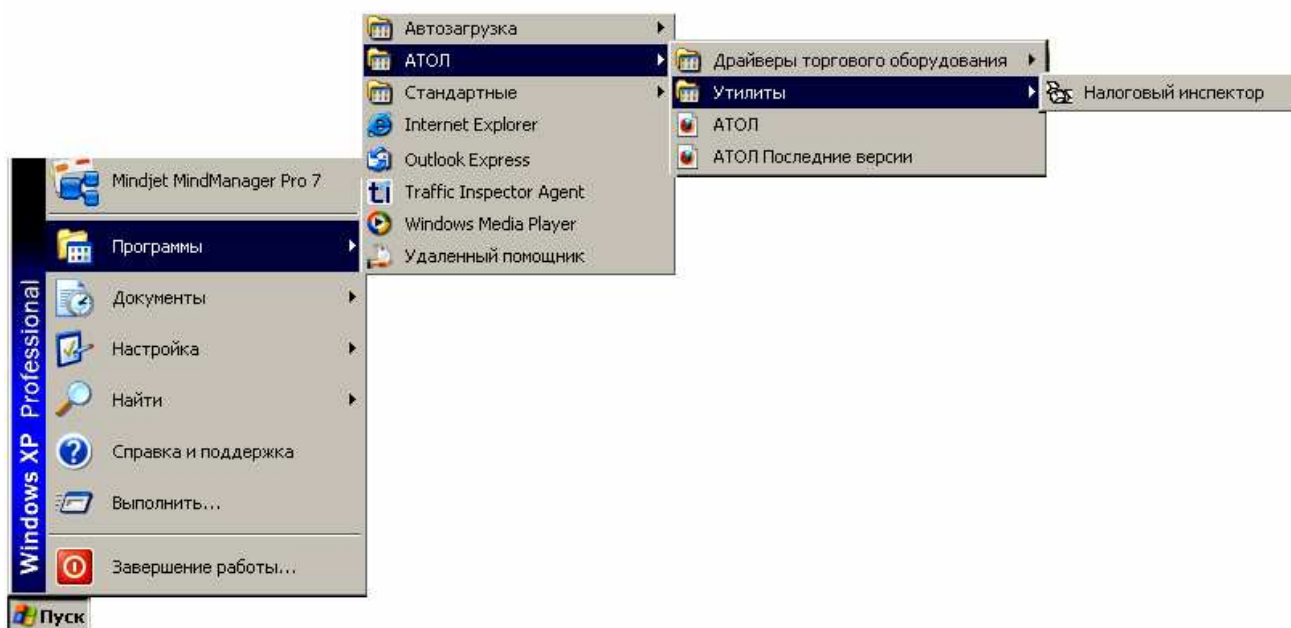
Windows XP Professional

Mindjet MindManager Pro 7
Программы
Документы
Настройка
Найти
Справка и поддержка
Выполнить...
Завершение работы...

Пуск

Автозагрузка
АТОЛ
Стандартные
Internet Explorer
Outlook Express
Traffic Inspector Agent
Windows Media Player
Удаленный помощник

Драйверы торгового оборудования
Утилиты
АТОЛ
АТОЛ Последние версии

Налоговый инспектор